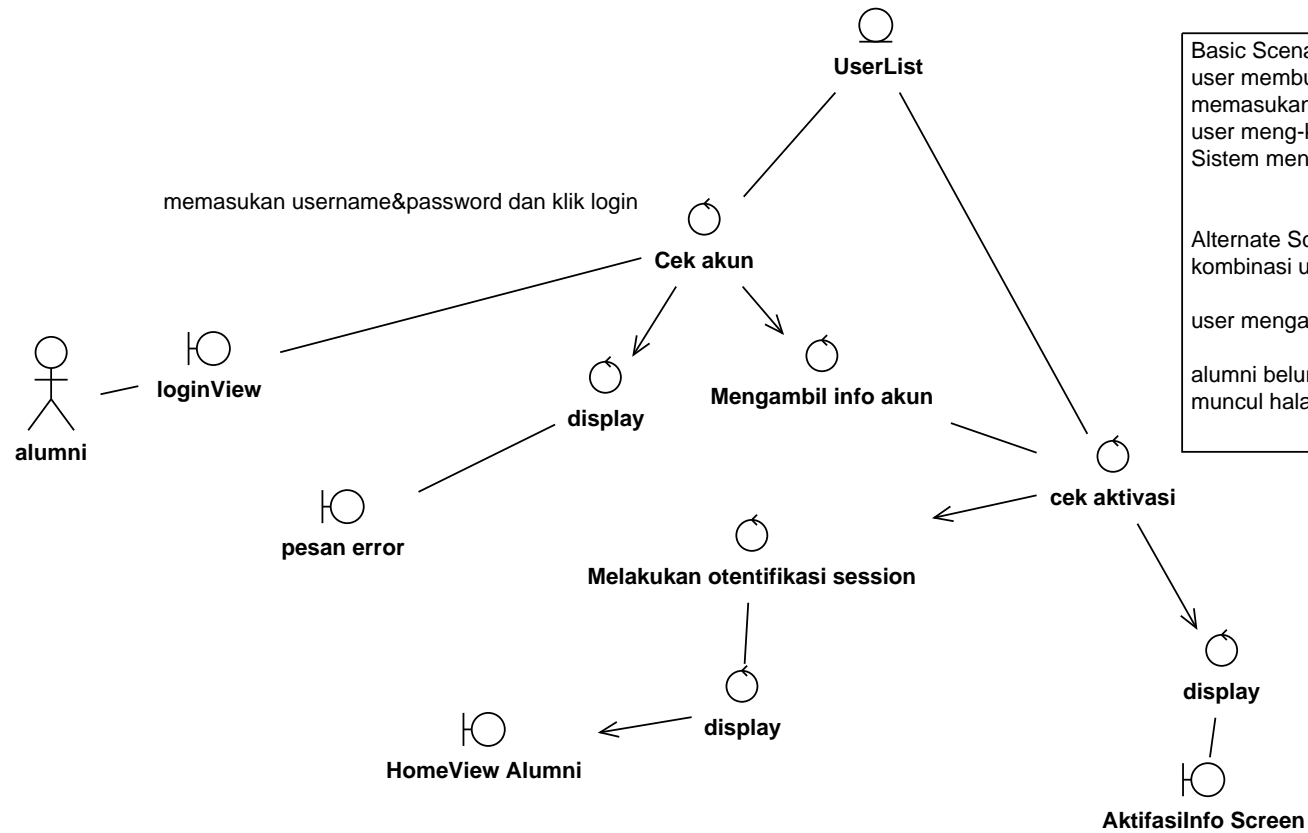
UserList

memasukan username&password dan klik login

Cek akun

alumni

loginView

display

Mengambil info akun

pesan error

cek aktivasi

Melakukan otentifikasi session

display

HomeView Alumni

display

AktifasiInfo Screen

Basic Scena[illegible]
user membu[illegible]
memasukan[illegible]
user meng-l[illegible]
Sistem men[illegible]

Alternate Sc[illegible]
kombinasi u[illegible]

user menga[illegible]

alumni belu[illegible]
muncul hala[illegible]